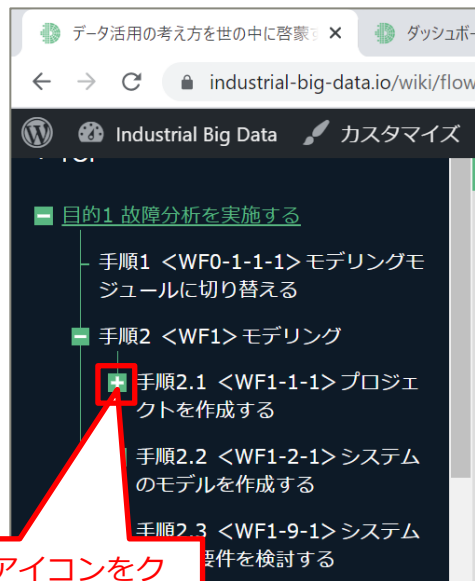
データ活用の考え方を世の中に啓蒙
ダッシュボー
industrial-big-data.io/wiki/flow
Industrial Big Data
カスタマイズ
目的1 故障分析を実施する
手順1 <WF0-1-1-1> モデリングモジュールに切り替える
手順2 <WF1> モデリング
手順2.1 <WF1-1-1> プロジェクトを作成する
手順2.2 <WF1-2-1> システムのモデルを作成する
手順2.3 <WF1-9-1> システム
要件を検討する
アイコンをク